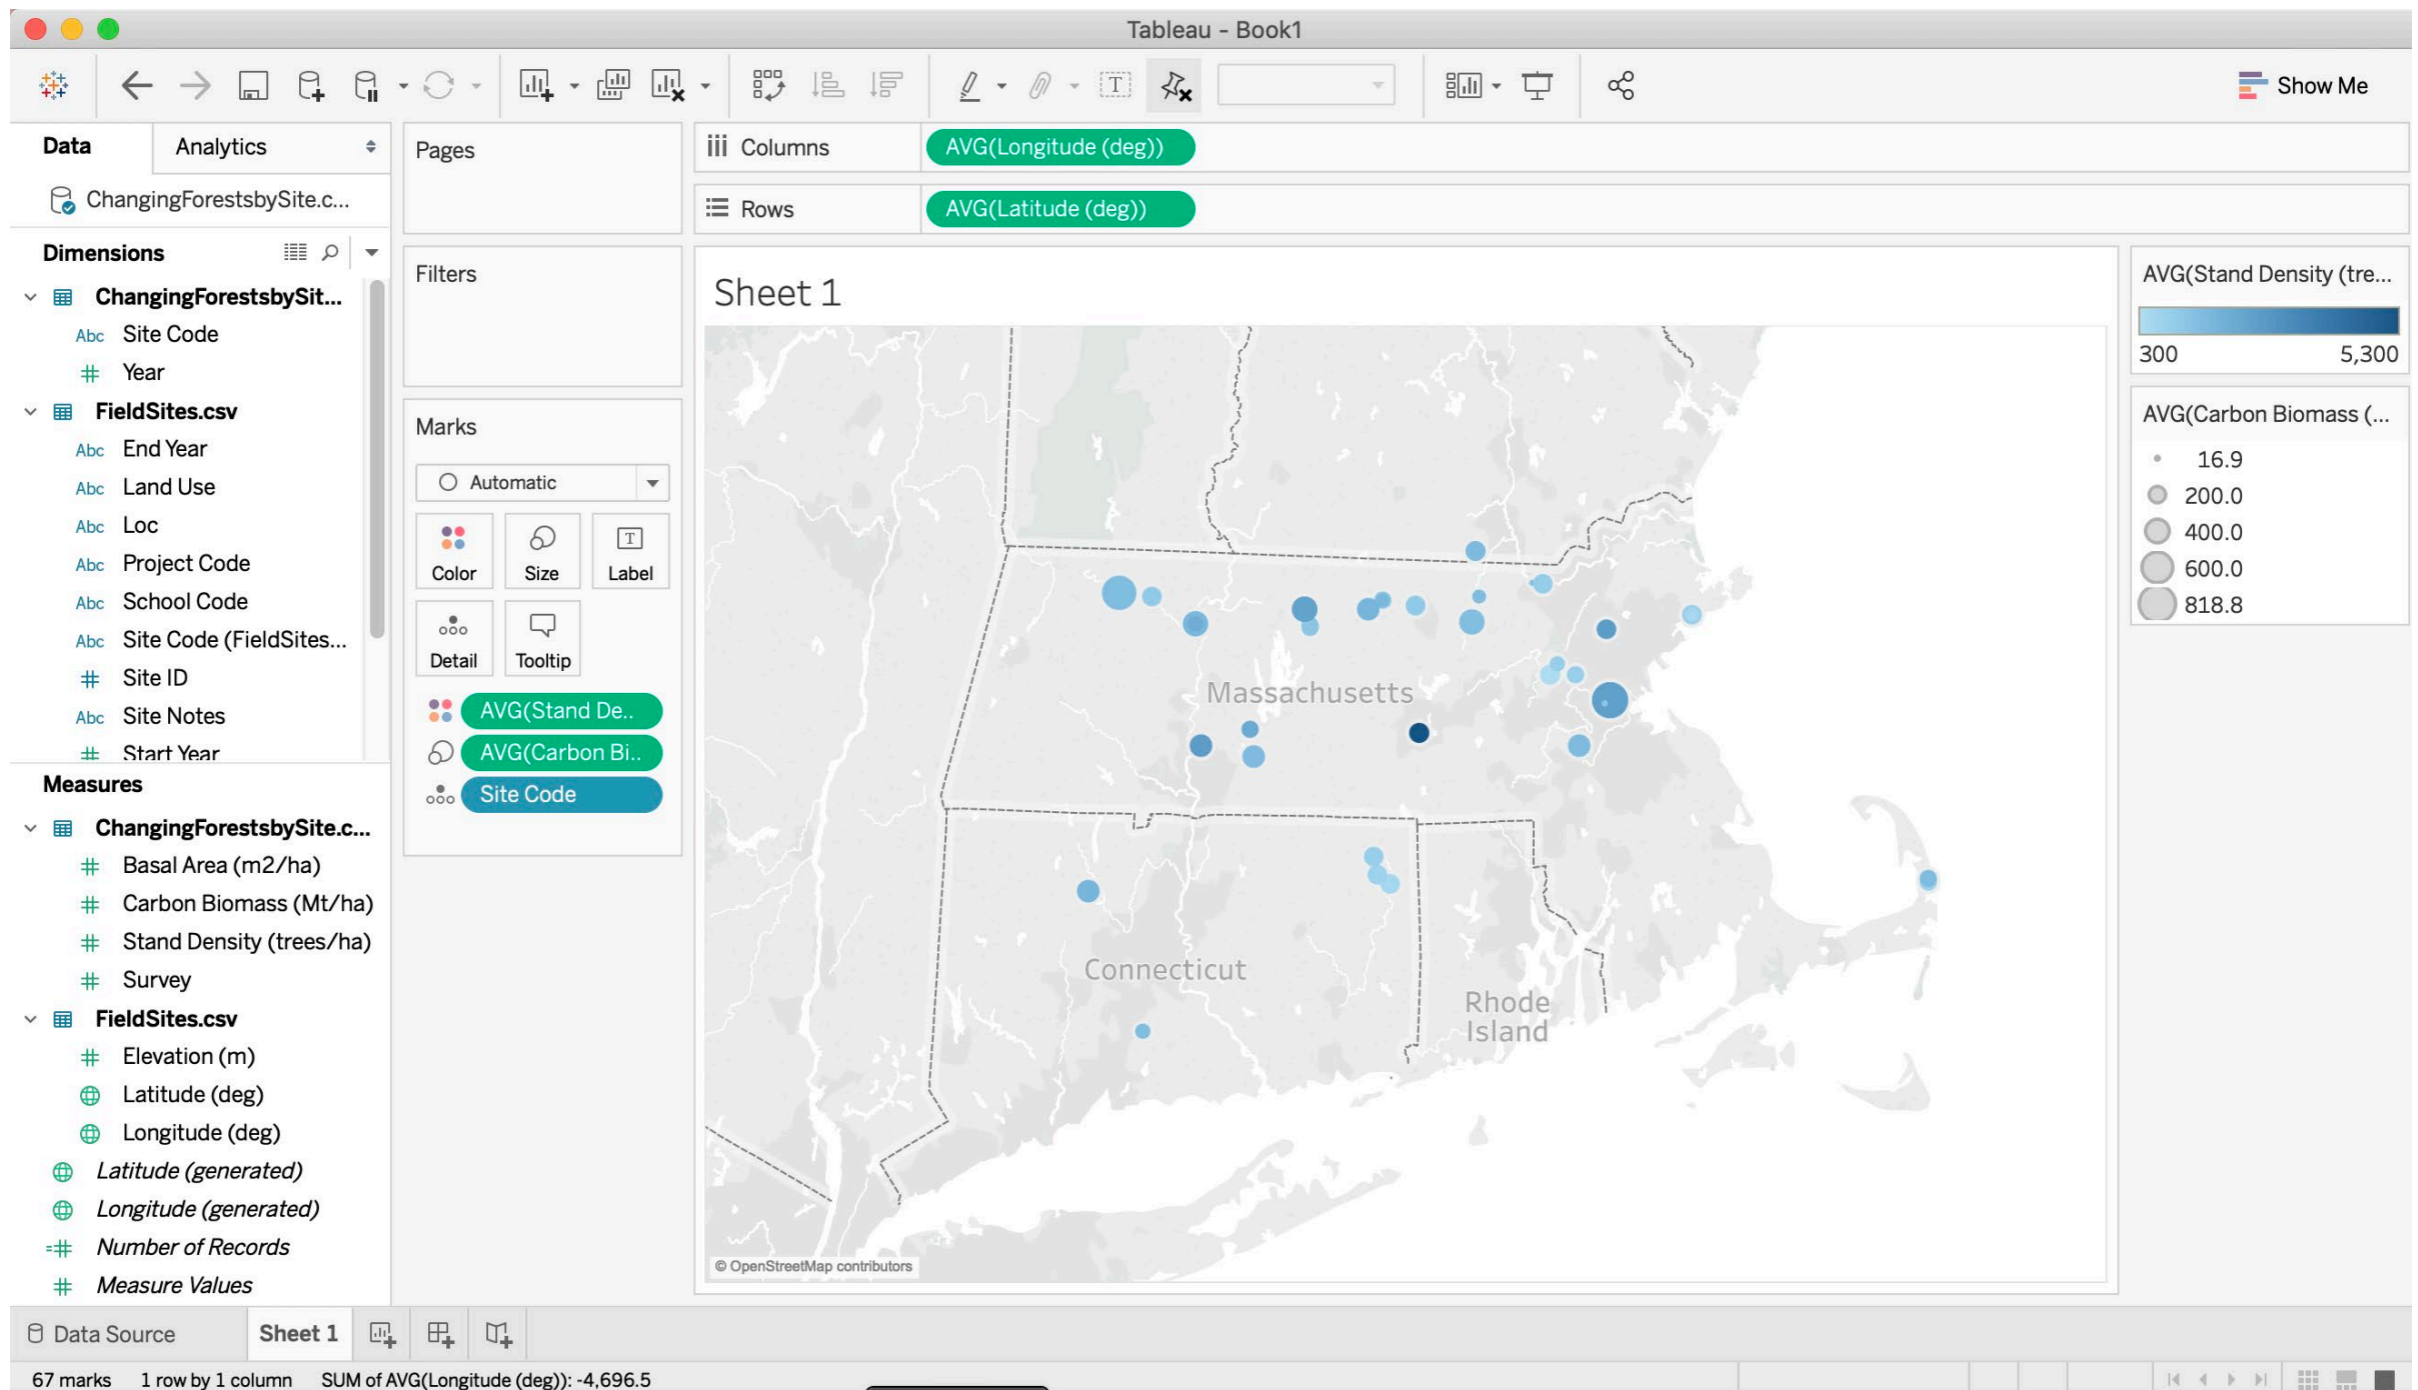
Tableau - Book1

Show Me

Data | Analytics

ChangingForestsbySite.c...

Dimensions

ChangingForestsbySit...
Abc Site Code
Year
FieldSites.csv
Abc End Year
Abc Land Use
Abc Loc
Abc Project Code
Abc School Code
Abc Site Code (FieldSites...
Site ID
Abc Site Notes
Start Year

Measures

ChangingForestsbySite.c...
Basal Area (m2/ha)
Carbon Biomass (Mt/ha)
Stand Density (trees/ha)
Survey
FieldSites.csv
Elevation (m)
Latitude (deg)
Longitude (deg)
Latitude (generated)
Longitude (generated)
Number of Records
Measure Values

Pages

Filters

Marks

Automatic

Color | Size | Label
Detail | Tooltip

AVG(Stand De..
AVG(Carbon Bi..
Site Code

Columns AVG(Longitude (deg))

Rows AVG(Latitude (deg))

Sheet 1

Massachusetts
Connecticut
Rhode Island

© OpenStreetMap contributors

AVG(Stand Density (tre...
300 5,300

AVG(Carbon Biomass (...
16.9
200.0
400.0
600.0
818.8

Data Source | Sheet 1

67 marks 1 row by 1 column SUM of AVG(Longitude (deg)): -4,696.5